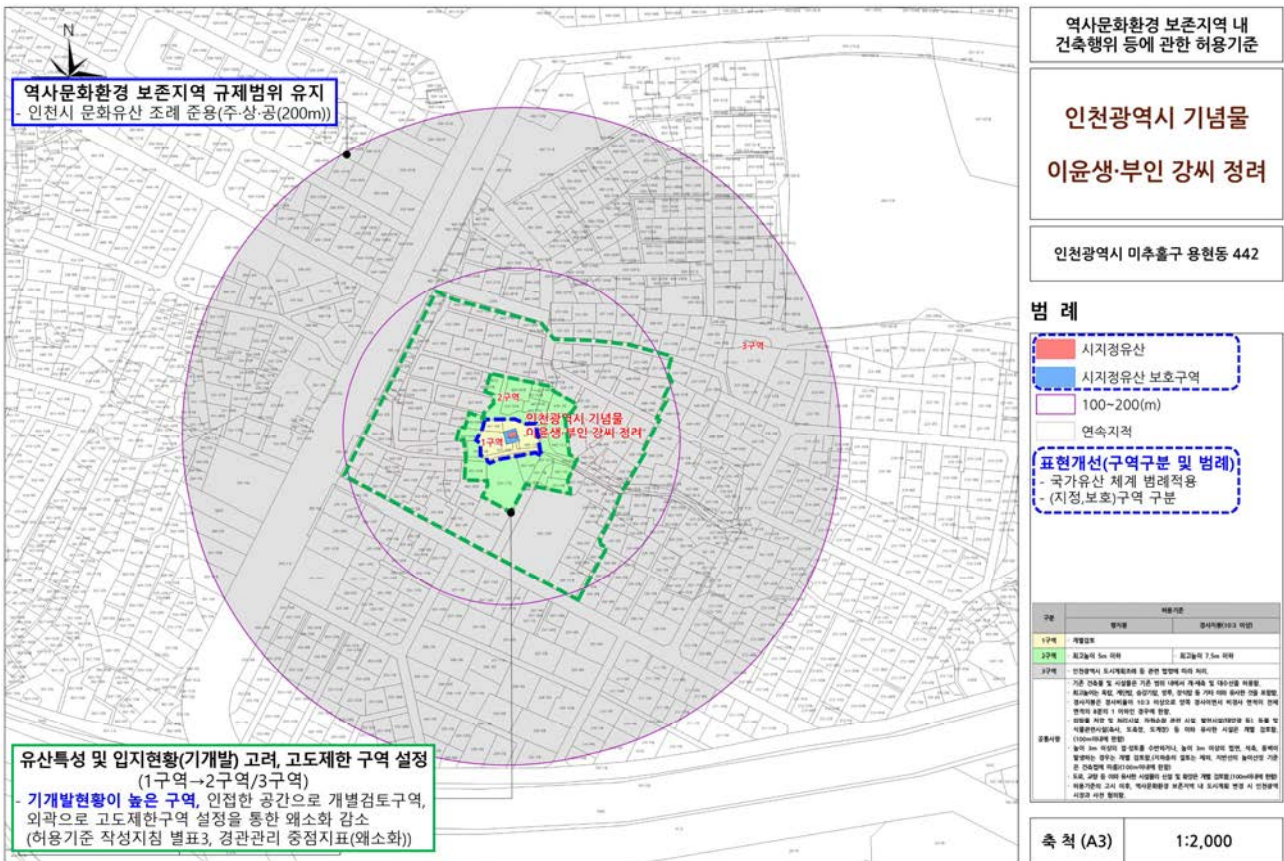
N

역사문화환경 보존지역 규제범위 유지
- 인천시 문화유산 조례 준용(주·상·공(200m))

3구역

2구역

인천광역시 기념물 이윤생·부인 강씨 정려

1구역

유산특성 및 입지현황(기개발) 고려, 고도제한 구역 설정
(1구역→2구역/3구역)
- 기개발현황이 높은 구역, 인접한 공간으로 개별검토구역, 외곽으로 고도제한구역 설정을 통한 왜소화 감소
(허용기준 작성지침 별표3, 경관관리 중점지표(왜소화))

역사문화환경 보존지역 내 건축행위 등에 관한 허용기준

인천광역시 기념물

이윤생·부인 강씨 정려

인천광역시 미추홀구 용현동 442

범 례

시지정유산

시지정유산 보호구역

100~200(m)

연속지적

표현개선(구역구분 및 범례)
- 국가유산 체계 범례적용
- (지정,보호)구역 구분

| 구분 | 허용기준 평지붕 | 허용기준 경사지붕(10:3 이상) |
|---|---|---|
| 1구역 | 개별검토 | |
| 2구역 | 최고높이 5m 이하 | 최고높이 7.5m 이하 |
| 3구역 | 인천광역시 도시계획조례 등 관련 법령에 따라 처리. | |
| 공통사항 | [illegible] | |

축 척 (A3) 1:2,000